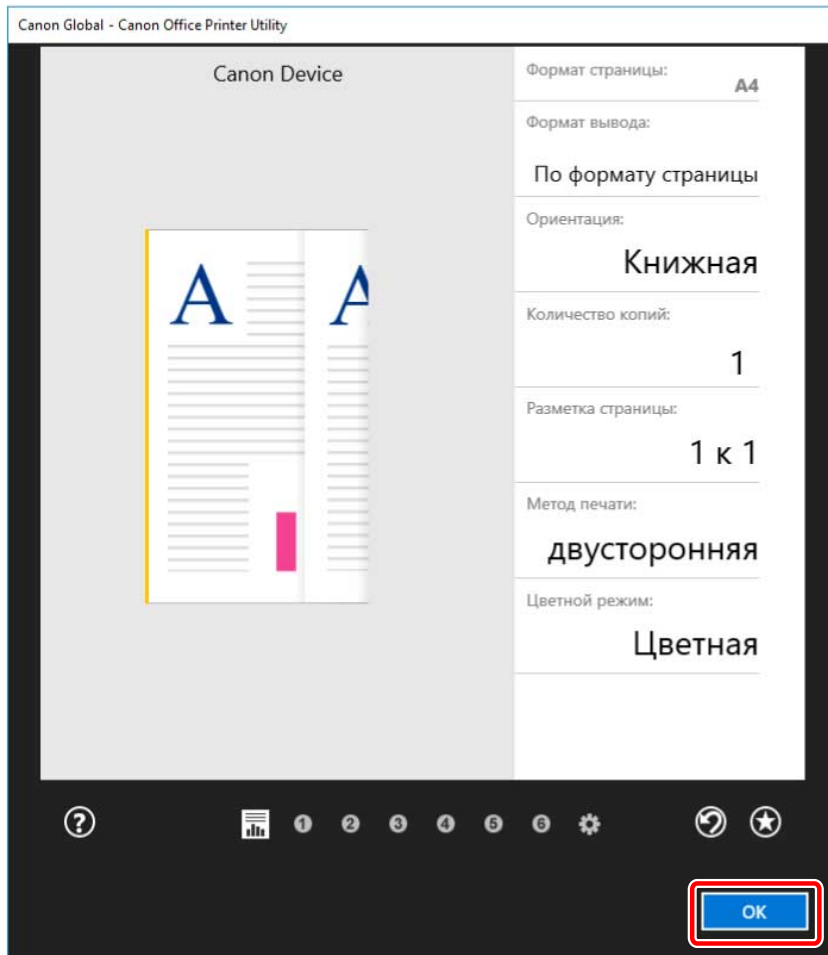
Canon Global - Canon Office Printer Utility

Canon Device

A

A

Формат страницы:
A4

Формат вывода:
По формату страницы

Ориентация:
Книжная

Количество копий:
1

Разметка страницы:
1 к 1

Метод печати:
двусторонняя

Цветной режим:
Цветная

?

1 2 3 4 5 6

OK